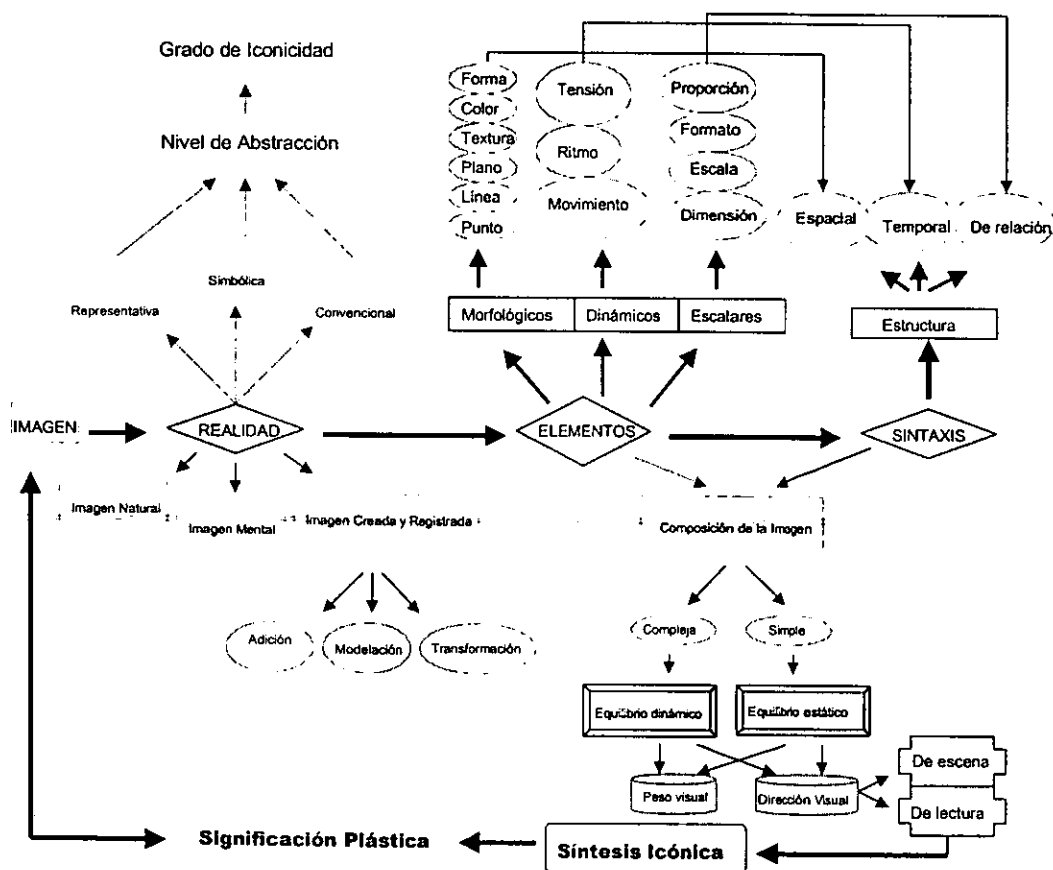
Grado de Iconicidad

Nivel de Abstracción

Simbólica

Representativa

Convencional

IMAGEN

REALIDAD

Imagen Natural

Imagen Mental

Imagen Creada y Registrada

Adición

Modelación

Transformación

Forma

Color

Textura

Plano

Línea

Punto

Tensión

Ritmo

Movimiento

Proporción

Formato

Escala

Dimensión

Espacial

Temporal

De relación

Morfológicos

Dinámicos

Escalares

Estructura

ELEMENTOS

SINTAXIS

Composición de la Imagen

Compleja

Simple

Equilibrio dinámico

Equilibrio estático

Peso visual

Dirección Visual

De escena

De lectura

Significación Plástica

Síntesis Icónica